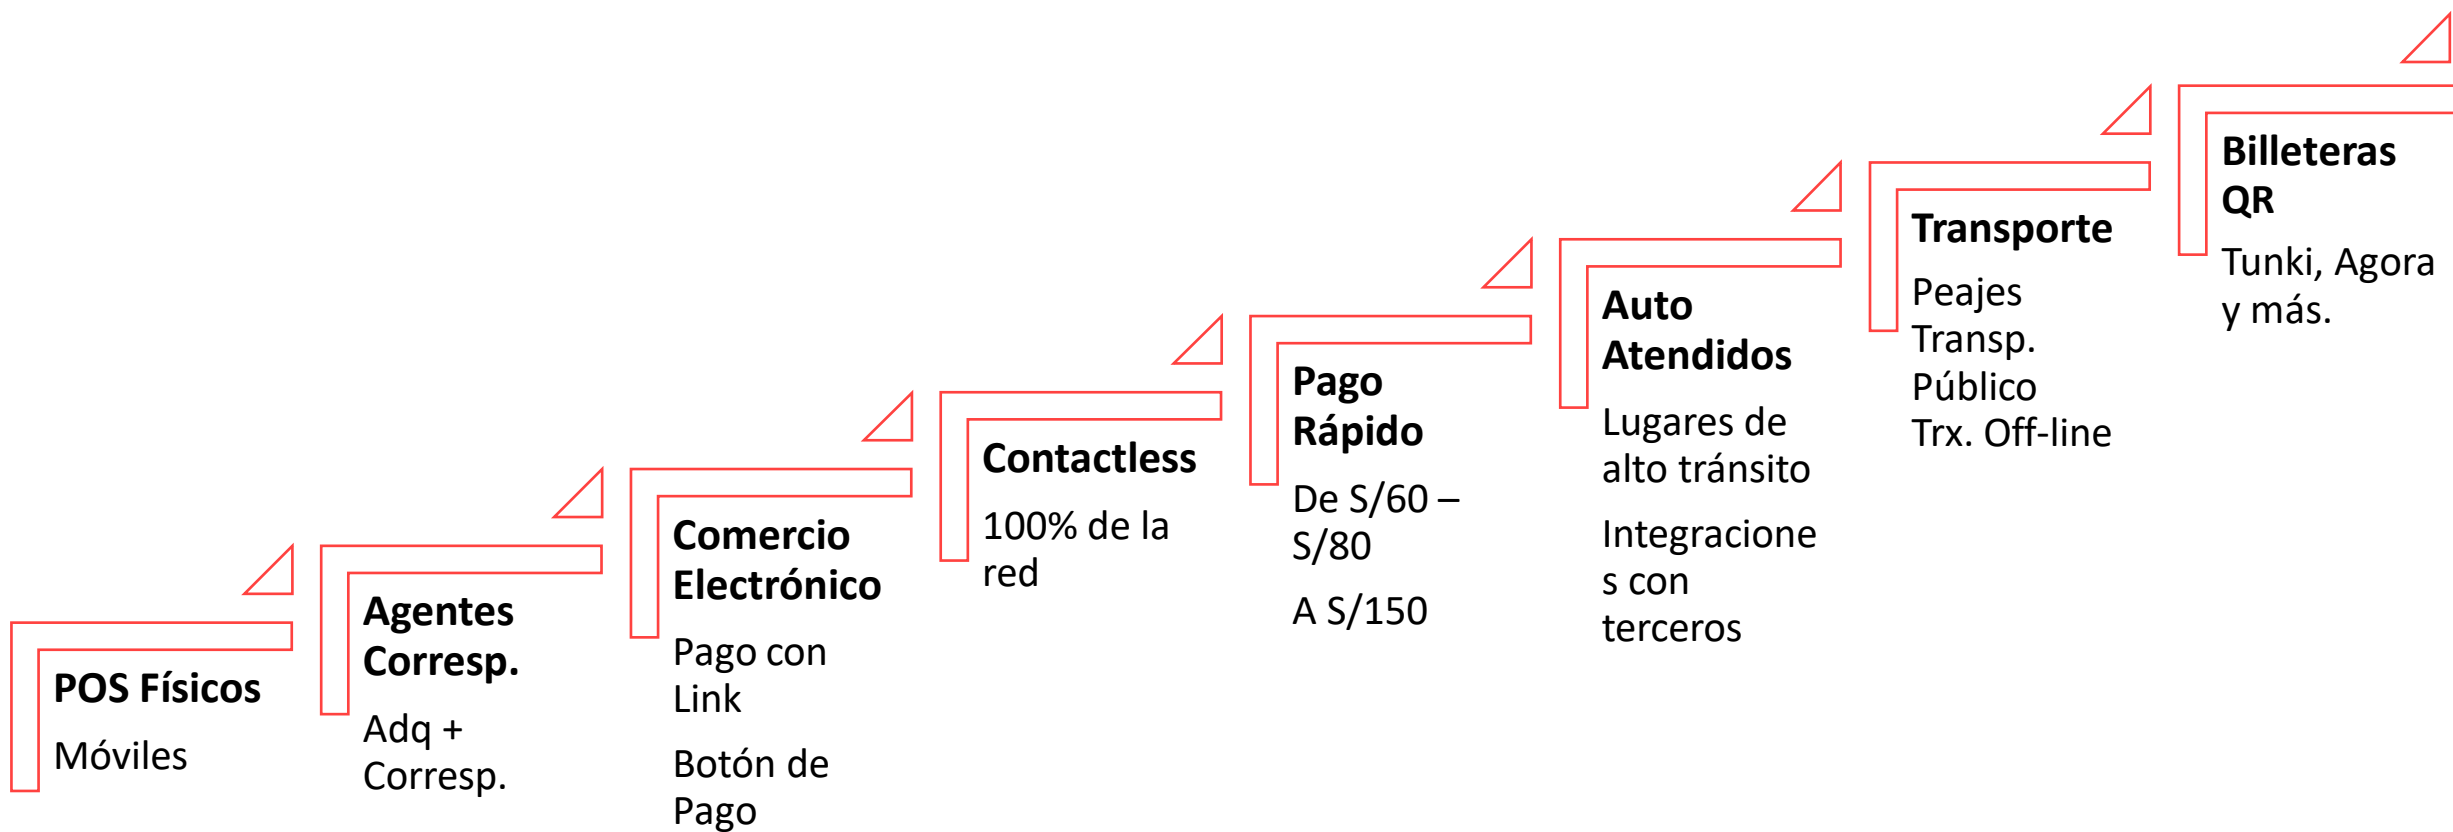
POS Físicos

Móviles

Agentes Corresp.

Adq + Corresp.

Comercio Electrónico

Pago con Link

Botón de Pago

Contactless

100% de la red

Pago Rápido

De S/60 – S/80

A S/150

Auto Atendidos

Lugares de alto tránsito

Integraciones con terceros

Transporte

Peajes
Transp. Público
Trx. Off-line

Billeteras QR

Tunki, Agora y más.